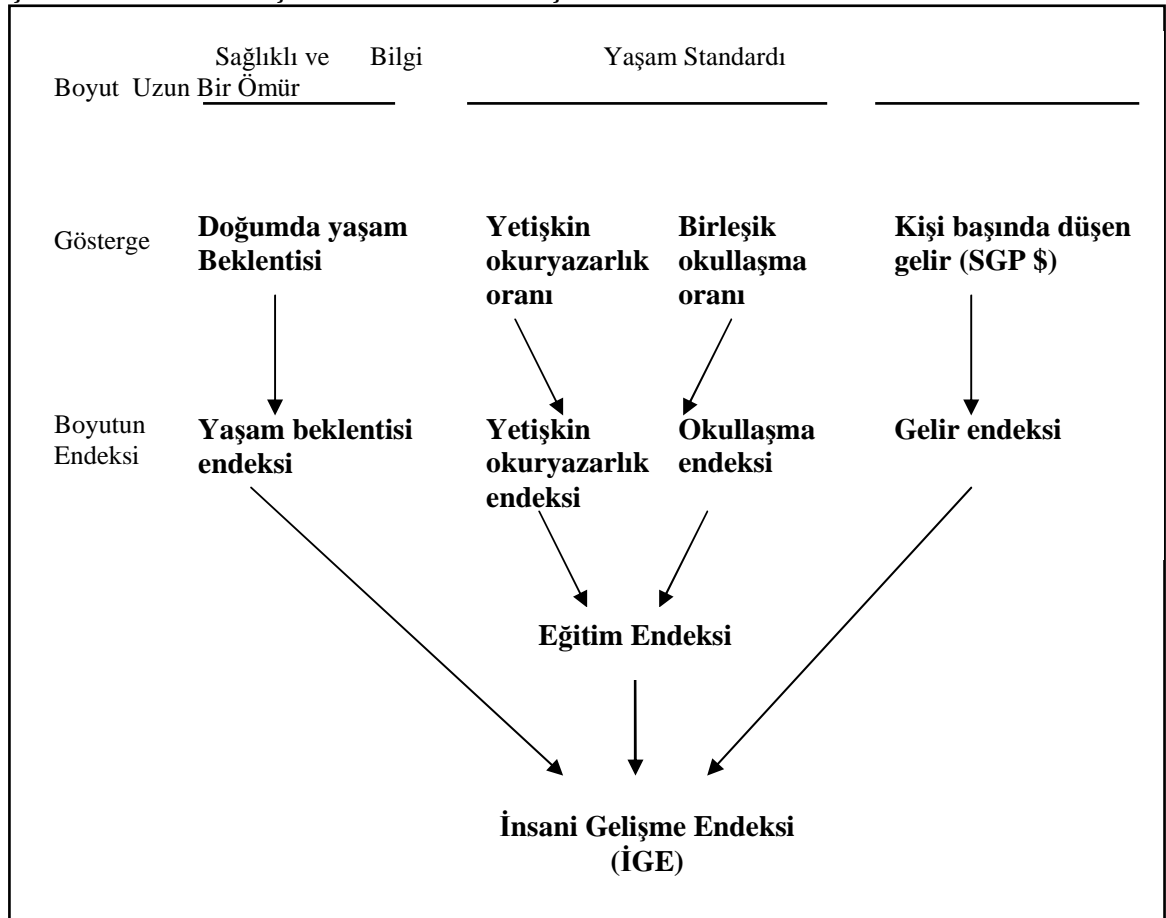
Sağlıklı ve Bilgi Yaşam Standardı
Boyut Uzun Bir Ömür

Gösterge Doğumda yaşam Beklentisi

Yetişkin okuryazarlık oranı

Birleşik okullaşma oranı

Kişi başında düşen gelir (SGP $)

Boyutun Endeksi Yaşam beklentisi endeksi

Yetişkin okuryazarlık endeksi

Okullaşma endeksi

Gelir endeksi

Eğitim Endeksi

İnsani Gelişme Endeksi (İGE)